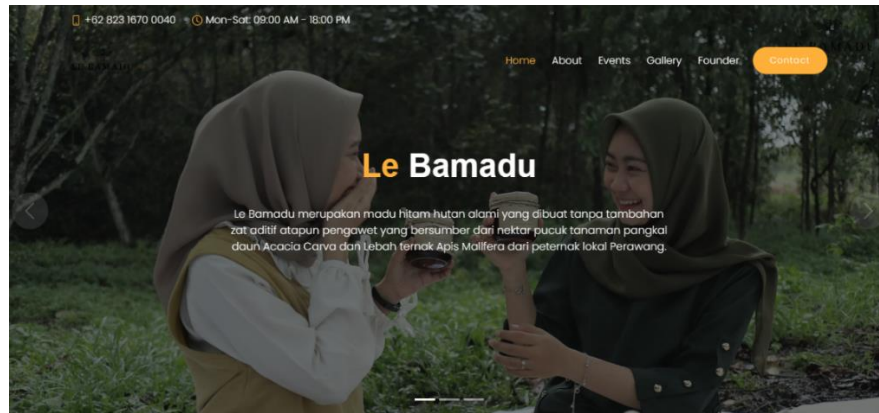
+62 823 1670 0040 Mon-Sat: 09:00 AM - 18:00 PM

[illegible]

Home About Events Gallery Founder Contact

Le Bamadu

Le Bamadu merupakan madu hitam hutan alami yang dibuat tanpa tambahan zat aditif atapun pengawet yang bersumber dari nektar pucuk tanaman pangkal daun Acacia Carva dan Lebah ternak Apis Mallfera dari peternak lokal Perawang.